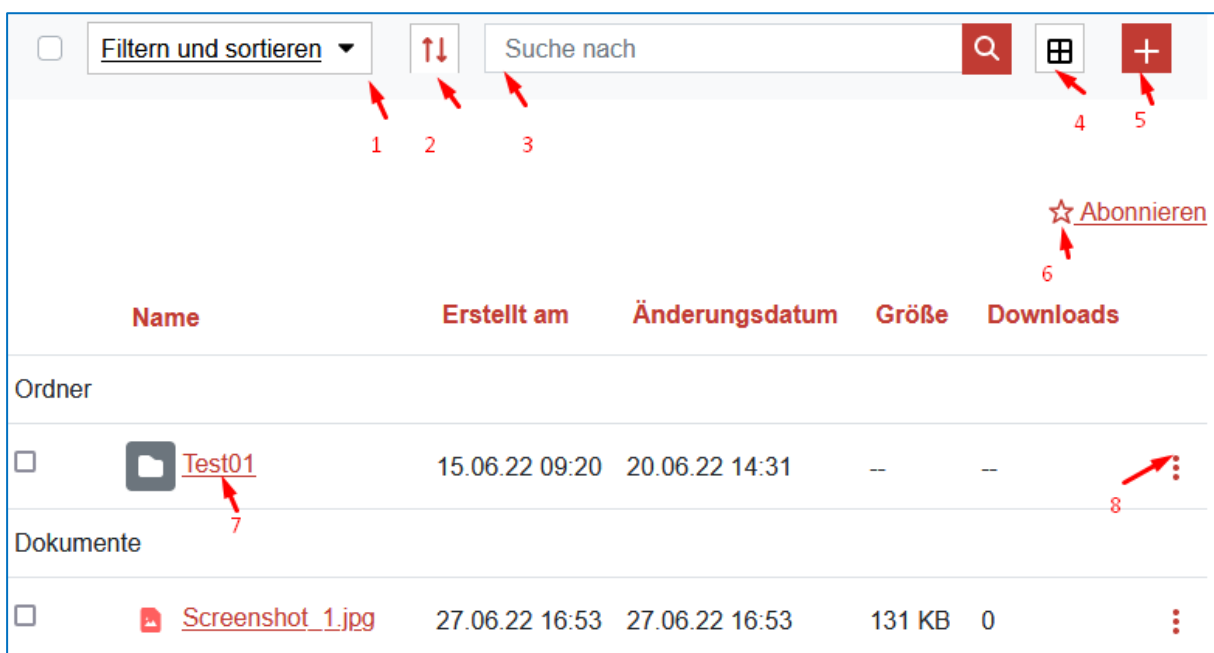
Filtern und sortieren

Suche nach

1 2 3 4 5

☆ Abonnieren

6

| Name | Erstellt am | Änderungsdatum | Größe | Downloads |
|---|---|---|---|---|
| Ordner | | | | |
| Test01 | 15.06.22 09:20 | 20.06.22 14:31 | -- | -- |
| Dokumente | | | | |
| Screenshot_1.jpg | 27.06.22 16:53 | 27.06.22 16:53 | 131 KB | 0 |

7

8